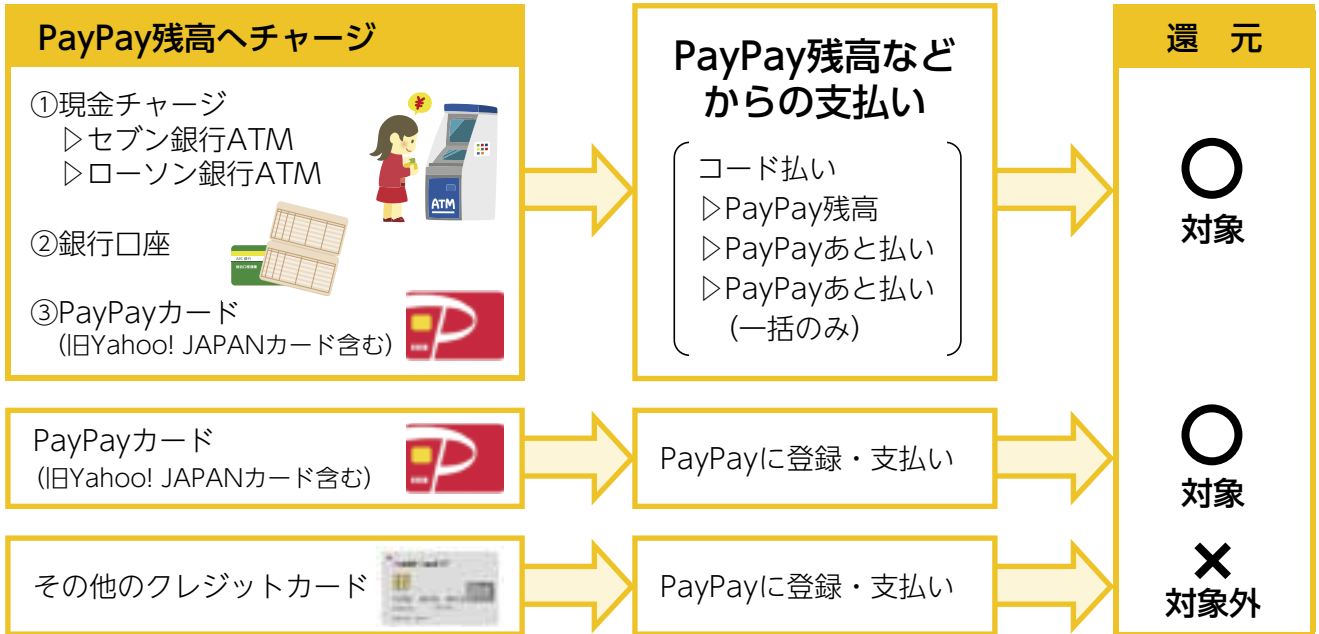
PayPay残高へチャージ

①現金チャージ
▷セブン銀行ATM
▷ローソン銀行ATM

②銀行口座

③PayPayカード
(旧Yahoo! JAPANカード含む)

PayPay残高などからの支払い

コード払い
▷PayPay残高
▷PayPayあと払い
▷PayPayあと払い
(一括のみ)

還　元

○
対象

PayPayカード
(旧Yahoo! JAPANカード含む)

PayPayに登録・支払い

○
対象

その他のクレジットカード

PayPayに登録・支払い

×
対象外